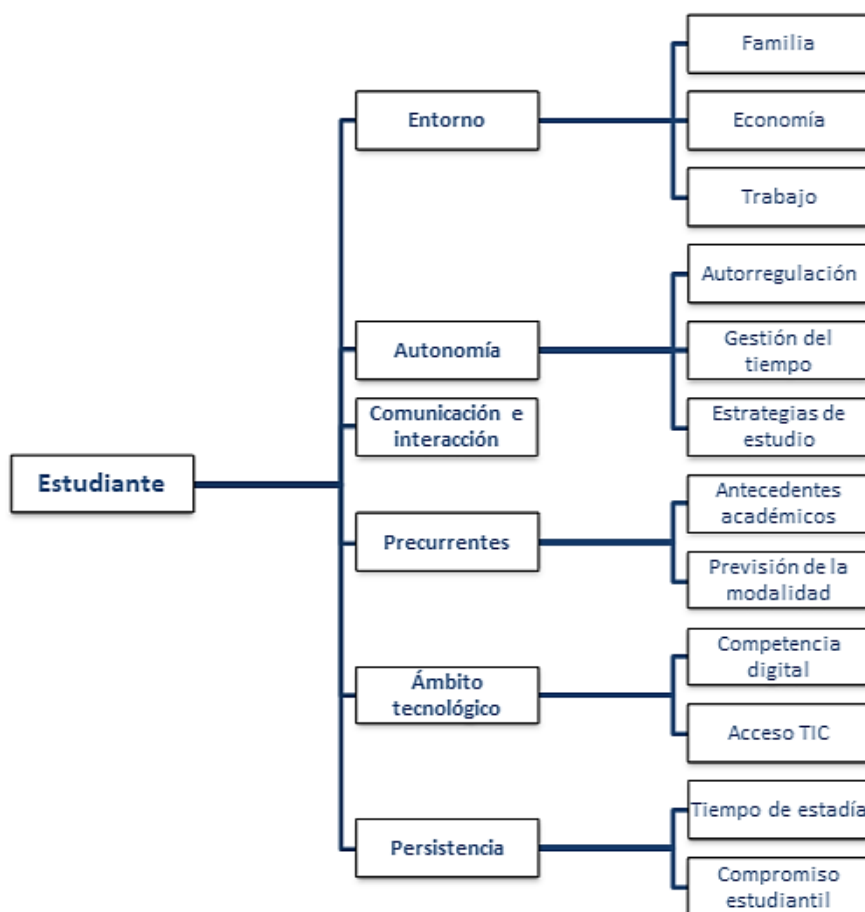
Estudiante

Entorno
Familia
Economía
Trabajo

Autonomía
Autorregulación
Gestión del tiempo
Estrategias de estudio

Comunicación e interacción

Precurrentes
Antecedentes académicos
Previsión de la modalidad

Ámbito tecnológico
Competencia digital
Acceso TIC

Persistencia
Tiempo de estadía
Compromiso estudiantil